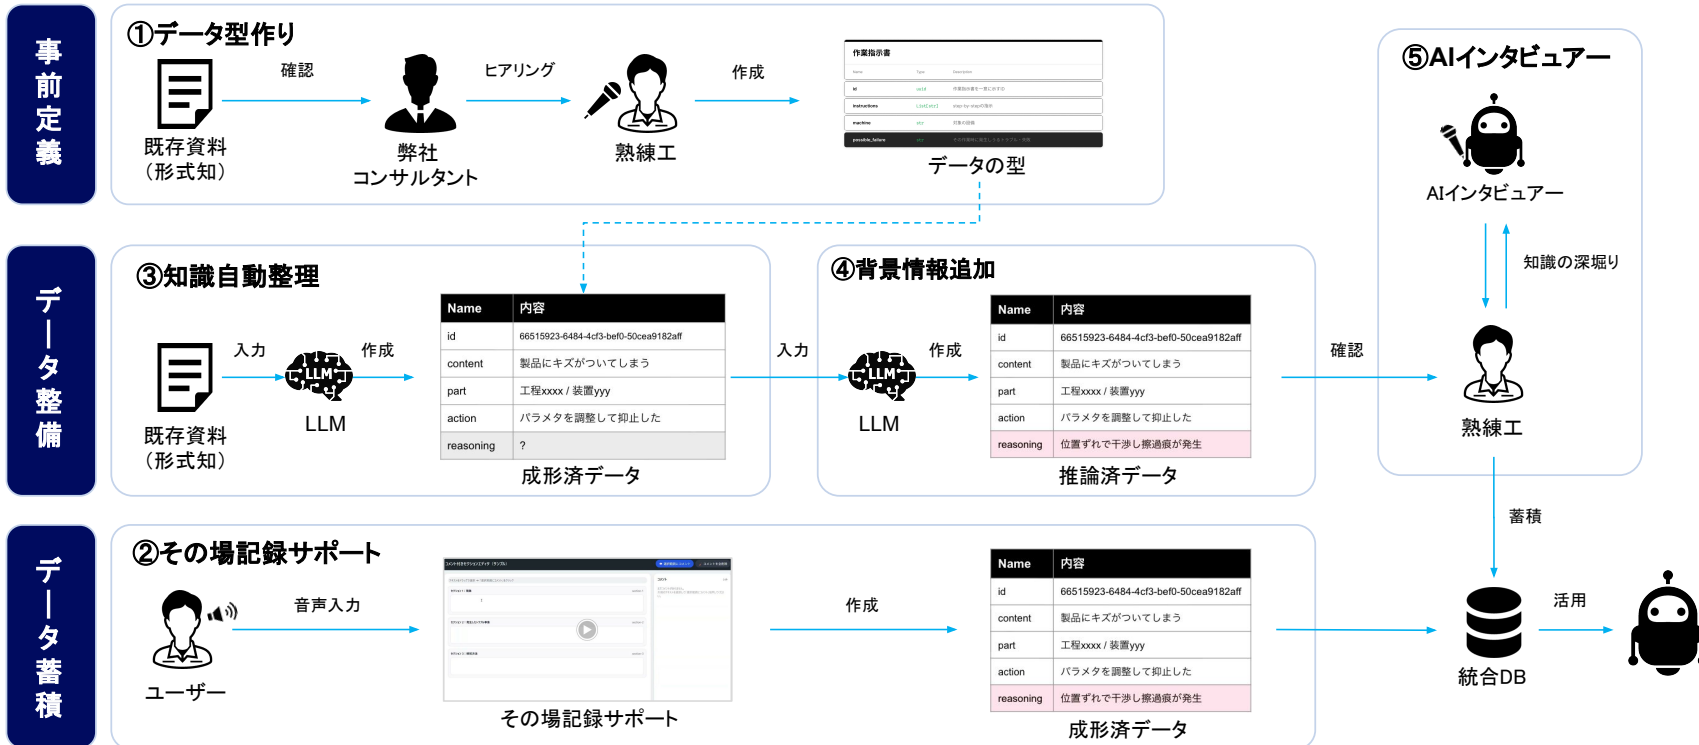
事前定義

①データ型作り

既存資料
（形式知）

確認

弊社
コンサルタント

ヒアリング

熟練工

作成

作業指示書

| Name | Type | Description |
|---|---|---|
| id | uuid | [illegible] |
| instructions | List[str] | step-by-step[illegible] |
| machine | str | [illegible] |
| possible_failure | str | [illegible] |

データの型

⑤AIインタビュアー

AIインタビュアー

知識の深堀り

データ整備

③知識自動整理

既存資料
（形式知）

入力

LLM

LLM

作成

| Name | 内容 |
|---|---|
| id | 66515923-6484-4cf3-bef0-50cea9182aff |
| content | 製品にキズがついてしまう |
| part | 工程xxxx / 装置yyy |
| action | パラメタを調整して抑止した |
| reasoning | ? |

成形済データ

入力

④背景情報追加

LLM

LLM

作成

| Name | 内容 |
|---|---|
| id | 66515923-6484-4cf3-bef0-50cea9182aff |
| content | 製品にキズがついてしまう |
| part | 工程xxxx / 装置yyy |
| action | パラメタを調整して抑止した |
| reasoning | 位置ずれで干渉し擦過痕が発生 |

推論済データ

確認

熟練工

蓄積

データ蓄積

②その場記録サポート

ユーザー

音声入力

その場記録サポート

作成

| Name | 内容 |
|---|---|
| id | 66515923-6484-4cf3-bef0-50cea9182aff |
| content | 製品にキズがついてしまう |
| part | 工程xxxx / 装置yyy |
| action | パラメタを調整して抑止した |
| reasoning | 位置ずれで干渉し擦過痕が発生 |

成形済データ

統合DB

活用